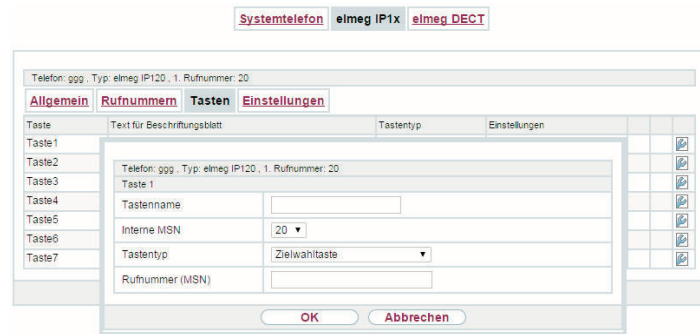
Systemtelefon elmeg IP1x elmeg DECT

Telefon: ggg , Typ: elmeg IP120 , 1. Rufnummer: 20

Allgemein Rufnummern Tasten Einstellungen

| Taste | Text für Beschriftungsblatt | Tastentyp | Einstellungen |
|---|---|---|---|
| Taste1 | | | |
| Taste2 | | | |
| Taste3 | | | |
| Taste4 | | | |
| Taste5 | | | |
| Taste6 | | | |
| Taste7 | | | |

Telefon: ggg , Typ: elmeg IP120 , 1. Rufnummer: 20
Taste 1

| | |
|---|---|
| Tastenname | |
| Interne MSN | 20 ▼ |
| Tastentyp | Zielwahltaste ▼ |
| Rufnummer (MSN) | |

OK Abbrechen